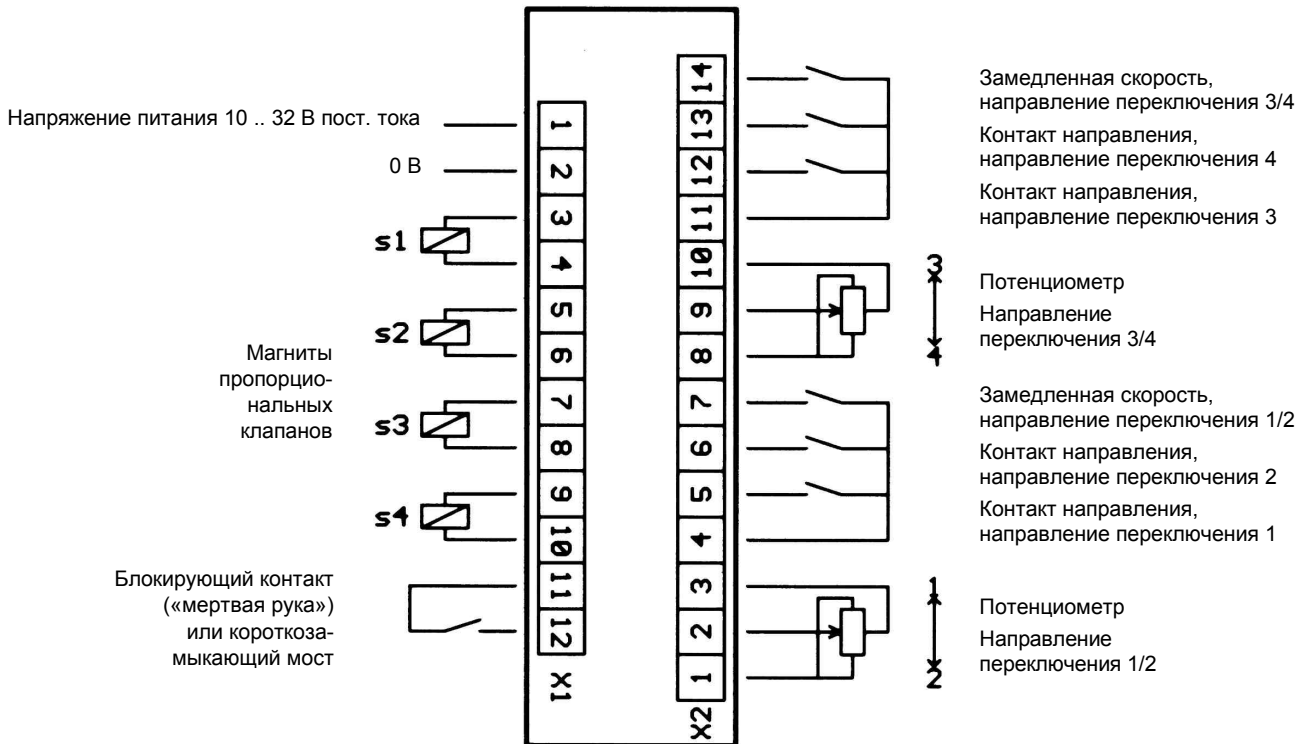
Напряжение питания 10 .. 32 В пост. тока

0 В

s1

s2

Магниты пропорциональных клапанов

s3

s4

Блокирующий контакт («мертвая рука») или короткозамыкающий мост

1
2
3
4
5
6
7
8
9
10
11
12
X1

14
13
12
11
10
9
8
7
6
5
4
3
2
1
X2

Замедленная скорость, направление переключения 3/4

Контакт направления, направление переключения 4

Контакт направления, направление переключения 3

3
4

Потенциометр

Направление переключения 3/4

Замедленная скорость, направление переключения 1/2

Контакт направления, направление переключения 2

Контакт направления, направление переключения 1

1
2

Потенциометр

Направление переключения 1/2